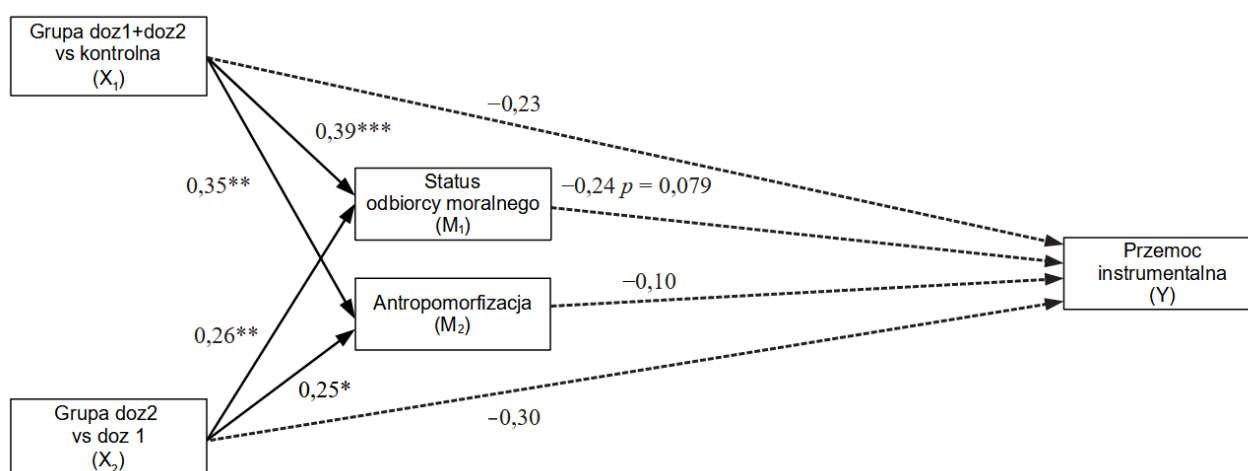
Grupa doz1+doz2 vs kontrolna ($X_1$)

−0,23

0,39***

0,35**

Status odbiorcy moralnego ($M_1$)

−0,24 $p$ = 0,079

Przemoc instrumentalna (Y)

Antropomorfizacja ($M_2$)

−0,10

0,26**

0,25*

Grupa doz2 vs doz 1 ($X_2$)

−0,30